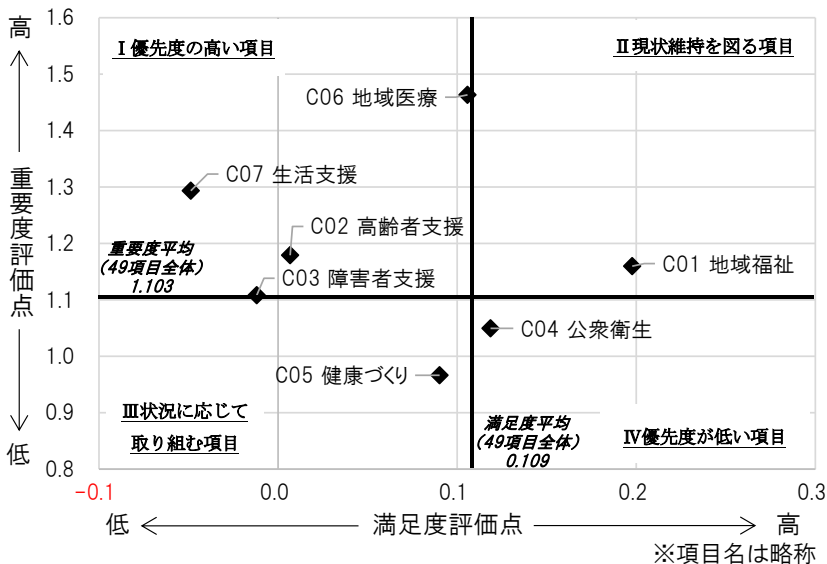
高 ↑ 重要度評価点 ↓ 低

1.6
1.5
1.4
1.3
1.2
1.1
1.0
0.9
0.8

Ⅰ優先度の高い項目

Ⅱ現状維持を図る項目

C06 地域医療

C07 生活支援

C02 高齢者支援

重要度平均
（49項目全体）
1.103

C03 障害者支援

C01 地域福祉

C04 公衆衛生

C05 健康づくり

Ⅲ状況に応じて
取り組む項目

満足度平均
（49項目全体）
0.109

Ⅳ優先度が低い項目

−0.1
0
0.1
0.2
0.3

低 ← 満足度評価点 → 高

※項目名は略称